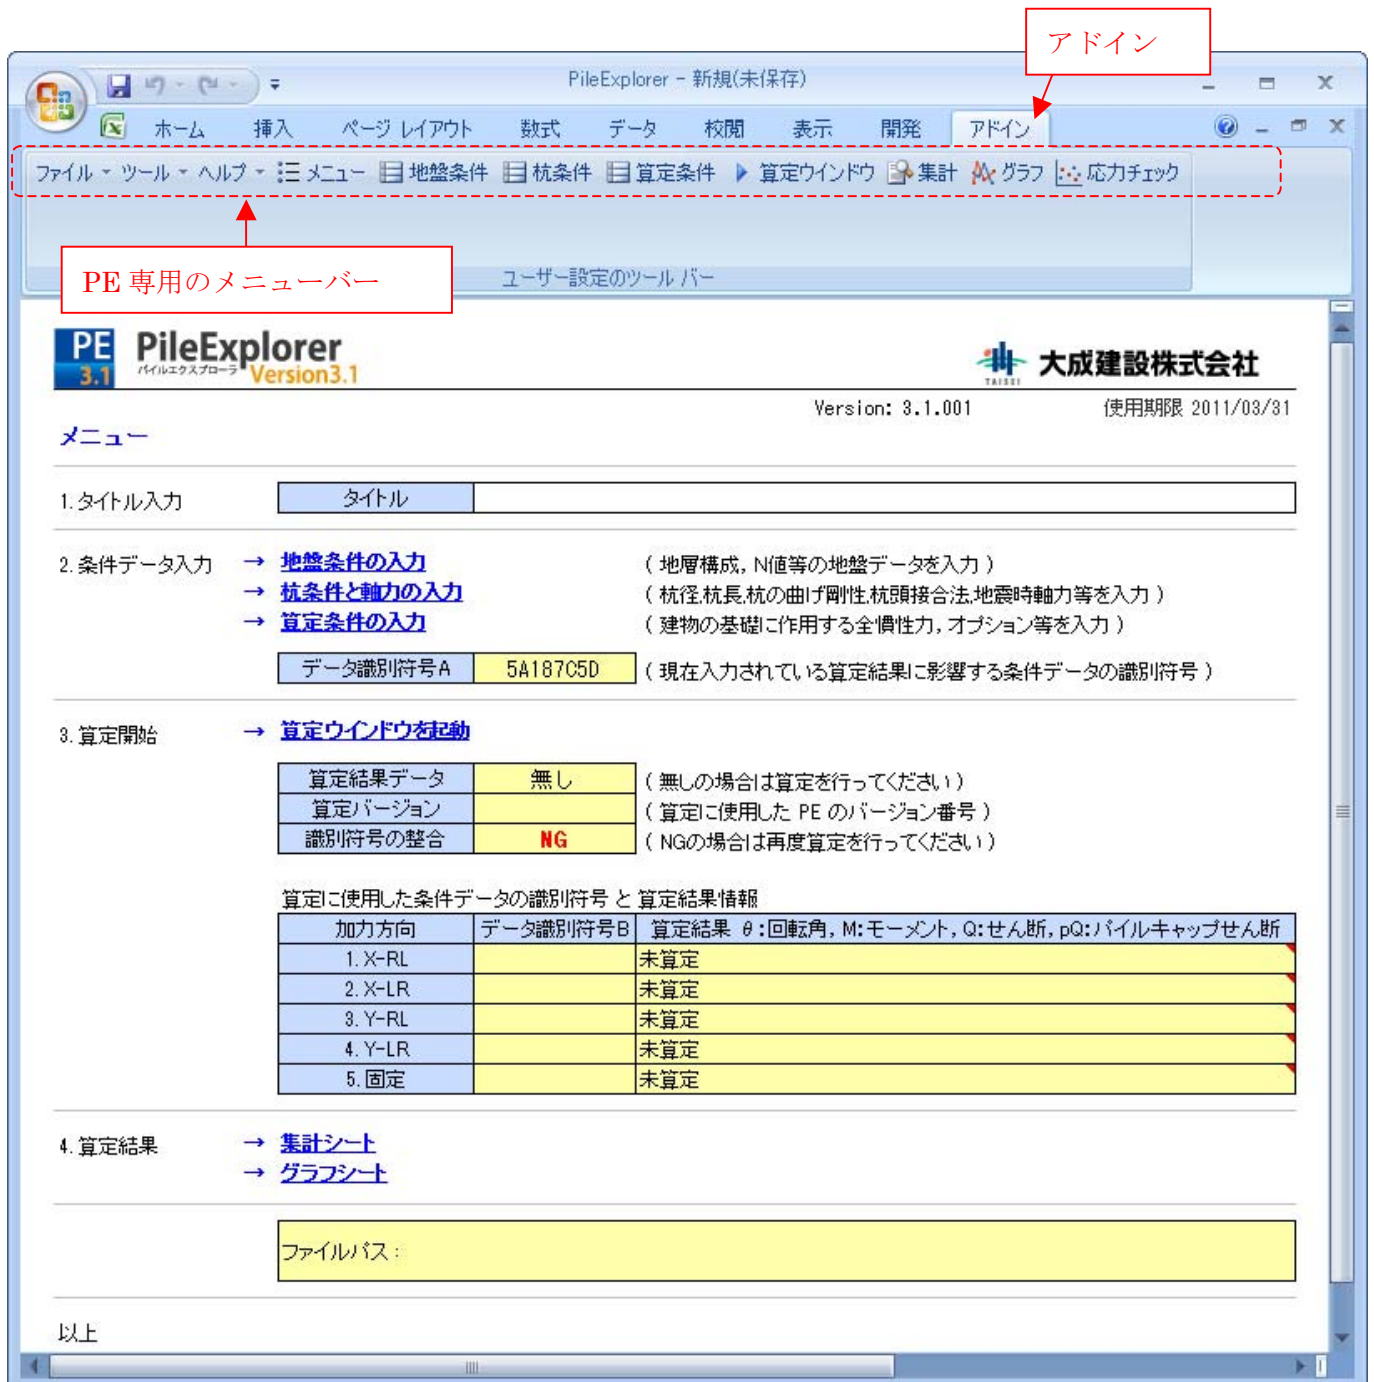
アドイン

PileExplorer - 新規(未保存)

ホーム 挿入 ページ レイアウト 数式 データ 校閲 表示 開発 アドイン

ファイル ツール ヘルプ メニュー 地盤条件 杭条件 算定条件 算定ウインドウ 集計 グラフ 応力チェック

PE 専用のメニューバー

ユーザー設定のツール バー

PE 3.1 PileExplorer パイルエクスプローラ Version3.1

大成建設株式会社 TAISEI

Version: 3.1.001 使用期限 2011/03/31

メニュー

1.タイトル入力 タイトル

2.条件データ入力 → 地盤条件の入力 （地層構成，N値等の地盤データを入力）
→ 杭条件と軸力の入力 （杭径,杭長,杭の曲げ剛性,杭頭接合法,地震時軸力等を入力）
→ 算定条件の入力 （建物の基礎に作用する全慣性力，オプション等を入力）

データ識別符号A 5A187C5D （現在入力されている算定結果に影響する条件データの識別符号）

3.算定開始 → 算定ウインドウを起動

| 算定結果データ | 無し | （無しの場合は算定を行ってください） |
|---|---|---|
| 算定バージョン | | （算定に使用した PE のバージョン番号） |
| 識別符号の整合 | NG | （NGの場合は再度算定を行ってください） |

算定に使用した条件データの識別符号 と 算定結果情報

| 加力方向 | データ識別符号B | 算定結果 θ:回転角, M:モーメント, Q:せん断, pQ:パイルキャップせん断 |
|---|---|---|
| 1. X-RL | | 未算定 |
| 2. X-LR | | 未算定 |
| 3. Y-RL | | 未算定 |
| 4. Y-LR | | 未算定 |
| 5. 固定 | | 未算定 |

4.算定結果 → 集計シート
→ グラフシート

ファイルパス：

以上